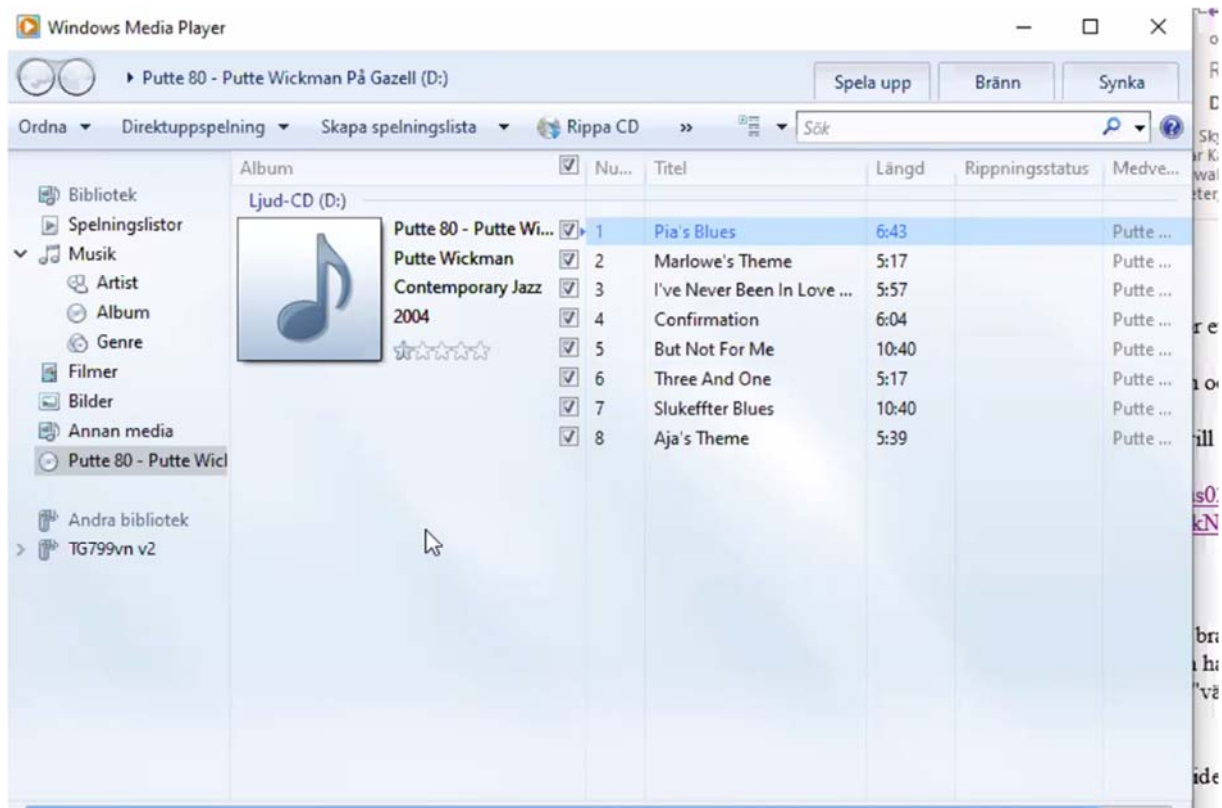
Windows Media Player

▸ Putte 80 - Putte Wickman På Gazell (D:)

Spela upp | Bränn | Synka

Ordna ▾ Direktuppspelning ▾ Skapa spelningslista ▾ Rippa CD »

Sök

Bibliotek
Spelningslistor
Musik
Artist
Album
Genre
Filmer
Bilder
Annan media
Putte 80 - Putte Wicl

Andra bibliotek
TG799vn v2

Album
Ljud-CD (D:)
Putte 80 - Putte Wi...
Putte Wickman
Contemporary Jazz
2004

| Nu... | Titel | Längd | Rippningsstatus | Medve... |
|---|---|---|---|---|
| 1 | Pia's Blues | 6:43 | | Putte ... |
| 2 | Marlowe's Theme | 5:17 | | Putte ... |
| 3 | I've Never Been In Love ... | 5:57 | | Putte ... |
| 4 | Confirmation | 6:04 | | Putte ... |
| 5 | But Not For Me | 10:40 | | Putte ... |
| 6 | Three And One | 5:17 | | Putte ... |
| 7 | Slukeffter Blues | 10:40 | | Putte ... |
| 8 | Aja's Theme | 5:39 | | Putte ... |

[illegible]